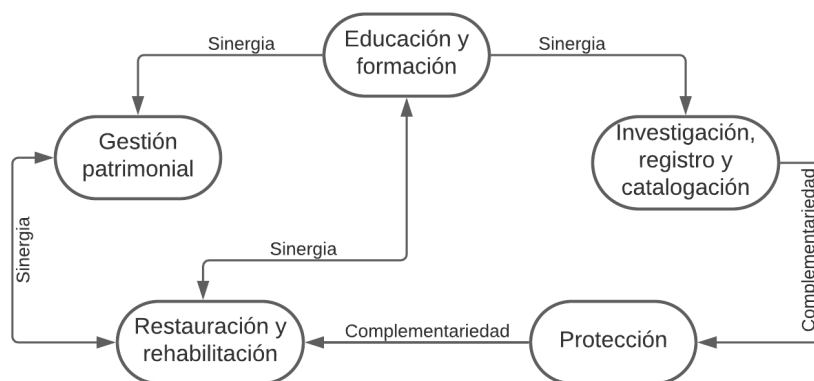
Educación y formación

Sinergia

Sinergia

Gestión patrimonial

Investigación, registro y catalogación

Sinergia

Sinergia

Complementariedad

Restauración y rehabilitación

Complementariedad

Protección